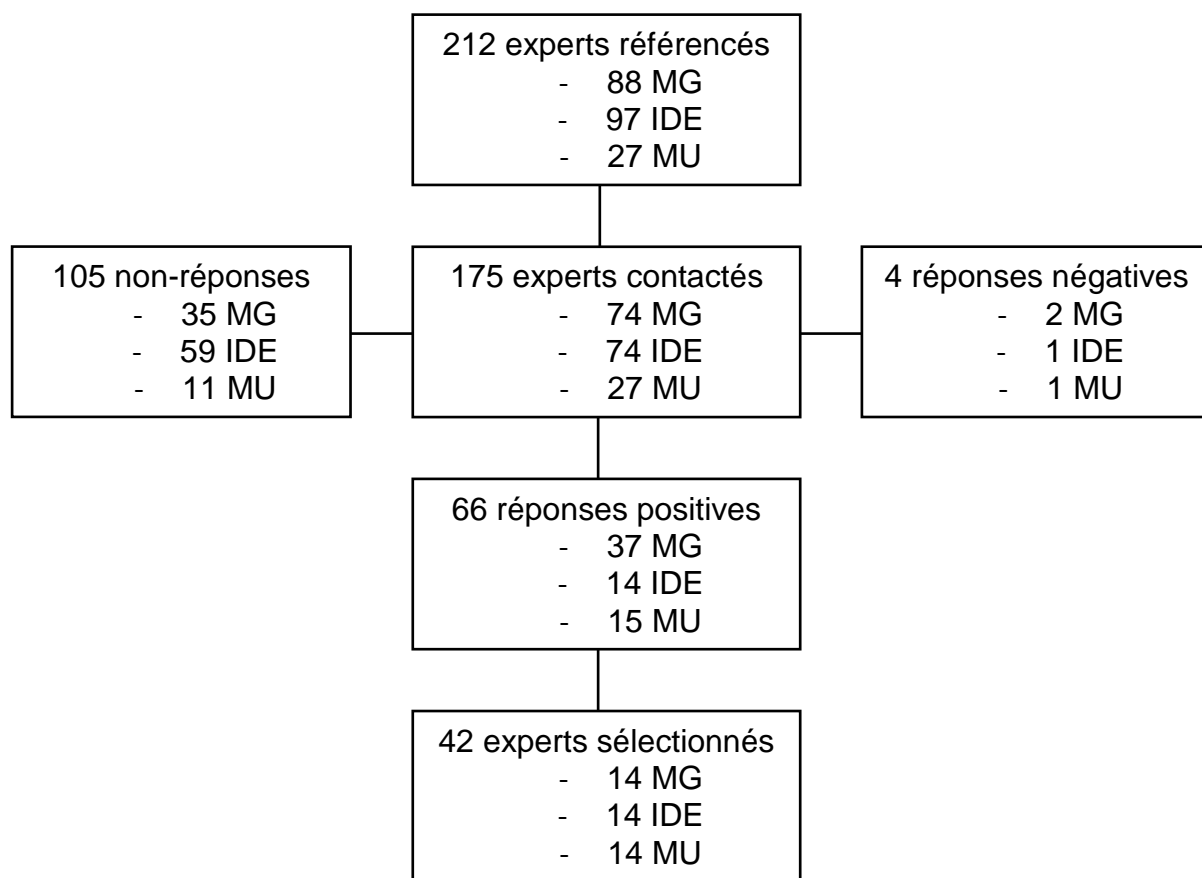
212 experts référencés
- 88 MG
- 97 IDE
- 27 MU

105 non-réponses
- 35 MG
- 59 IDE
- 11 MU

175 experts contactés
- 74 MG
- 74 IDE
- 27 MU

4 réponses négatives
- 2 MG
- 1 IDE
- 1 MU

66 réponses positives
- 37 MG
- 14 IDE
- 15 MU

42 experts sélectionnés
- 14 MG
- 14 IDE
- 14 MU